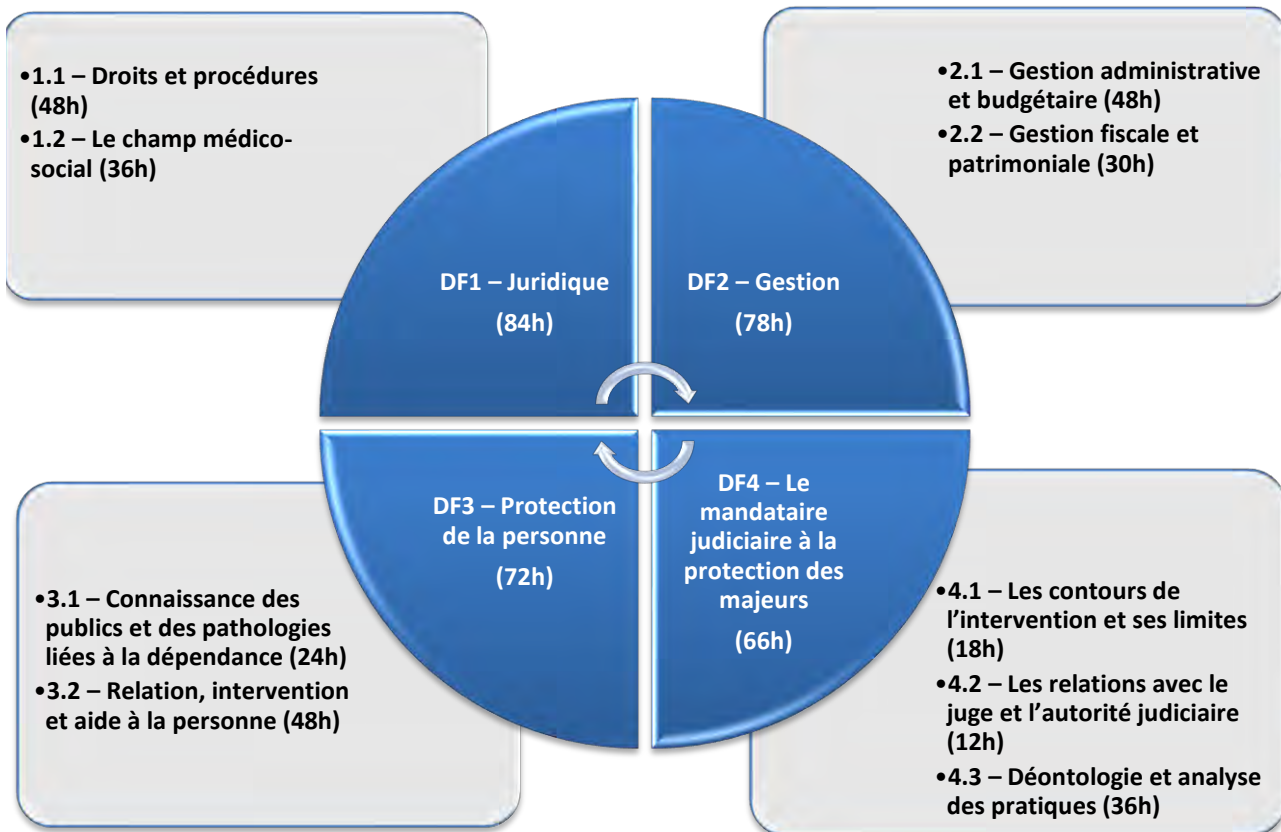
•1.1 – Droits et procédures (48h)
•1.2 – Le champ médico-social (36h)

•2.1 – Gestion administrative et budgétaire (48h)
•2.2 – Gestion fiscale et patrimoniale (30h)

DF1 – Juridique
(84h)

DF2 – Gestion
(78h)

DF3 – Protection de la personne
(72h)

DF4 – Le mandataire judiciaire à la protection des majeurs
(66h)

•3.1 – Connaissance des publics et des pathologies liées à la dépendance (24h)
•3.2 – Relation, intervention et aide à la personne (48h)

•4.1 – Les contours de l'intervention et ses limites (18h)
•4.2 – Les relations avec le juge et l'autorité judiciaire (12h)
•4.3 – Déontologie et analyse des pratiques (36h)